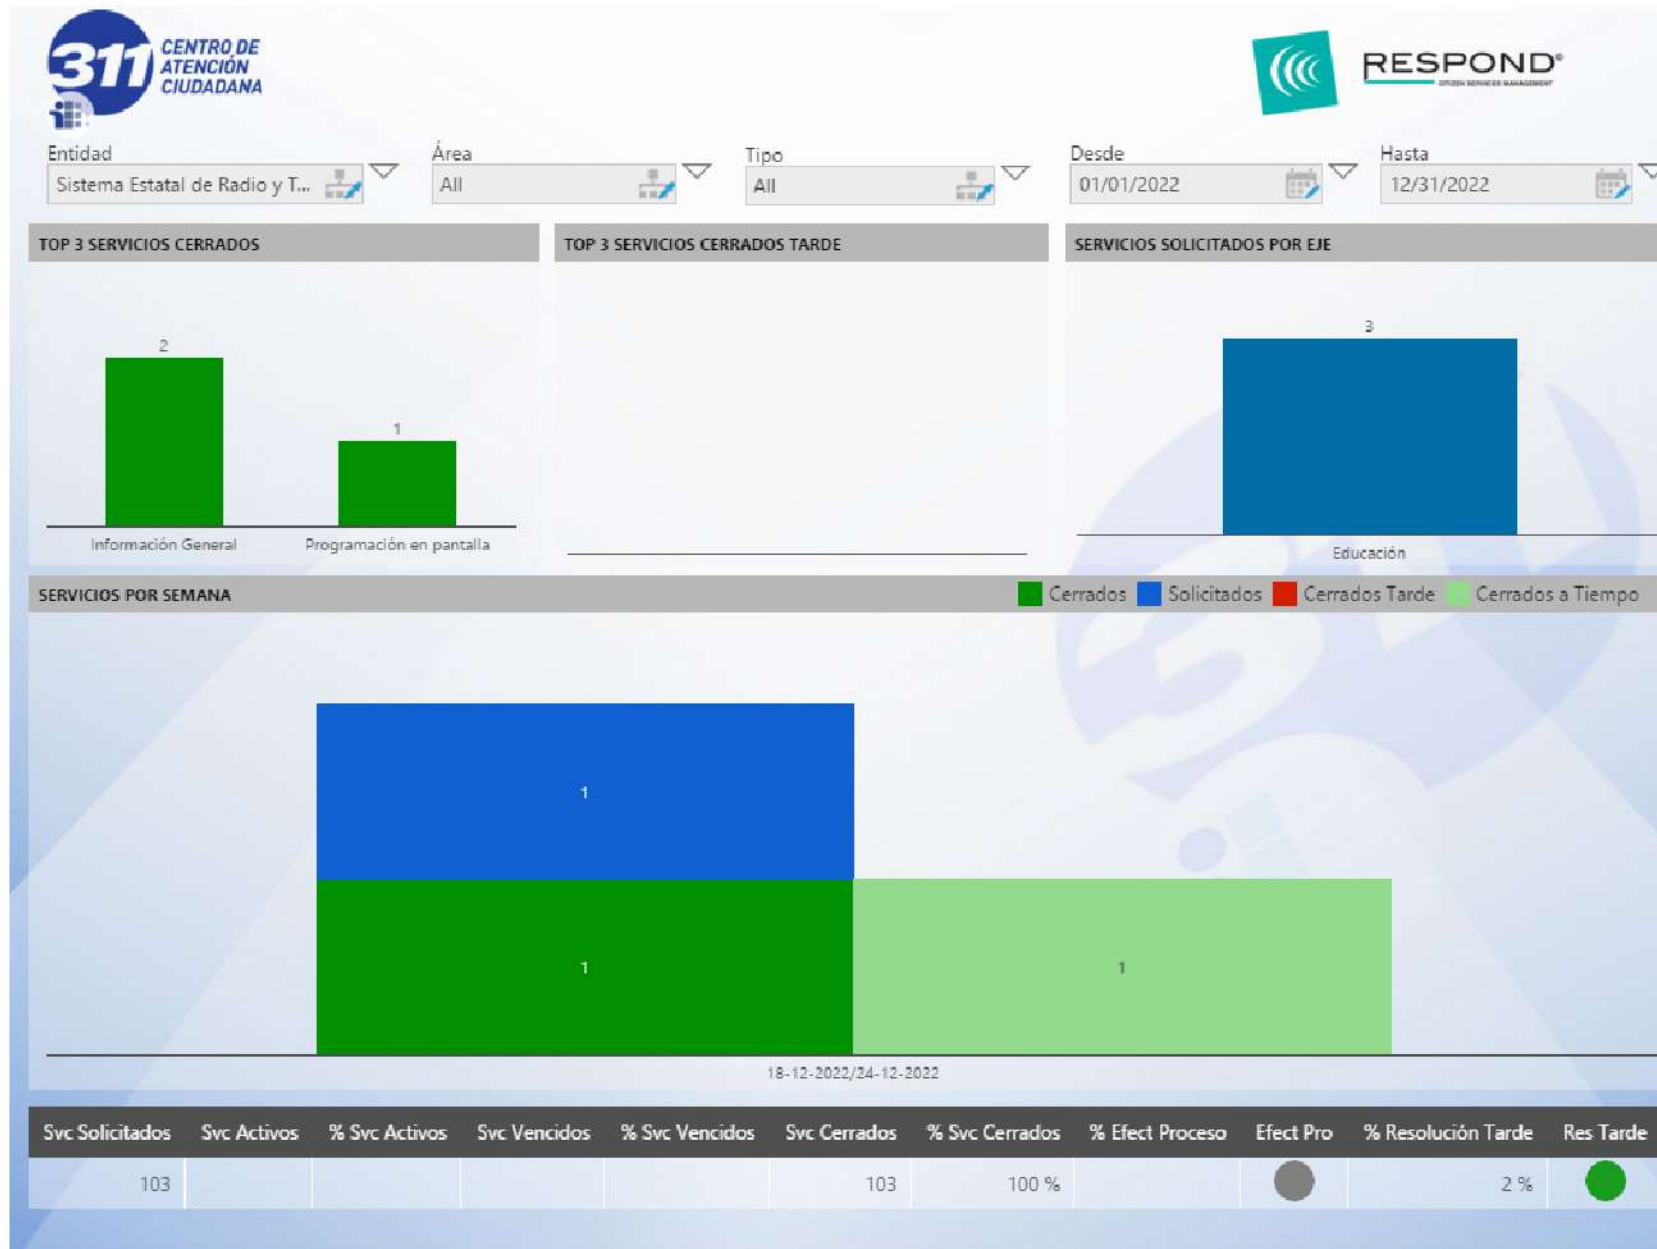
311 CENTRO DE ATENCIÓN CIUDADANA

RESPOND® CITIZEN SERVICES MANAGEMENT

Entidad
Sistema Estatal de Radio y T...

Área
All

Tipo
All

Desde
01/01/2022

Hasta
12/31/2022

TOP 3 SERVICIOS CERRADOS

2
1
Información General
Programación en pantalla

TOP 3 SERVICIOS CERRADOS TARDE

SERVICIOS SOLICITADOS POR EJE

3
Educación

SERVICIOS POR SEMANA

Cerrados Solicitados Cerrados Tarde Cerrados a Tiempo

1
1
1
18-12-2022/24-12-2022

| Svc Solicitados | Svc Activos | % Svc Activos | Svc Vencidos | % Svc Vencidos | Svc Cerrados | % Svc Cerrados | % Efect Proceso | Efect Pro | % Resolución Tarde | Res Tarde |
|---|---|---|---|---|---|---|---|---|---|---|
| 103 | | | | | 103 | 100 % | | | 2 % | |